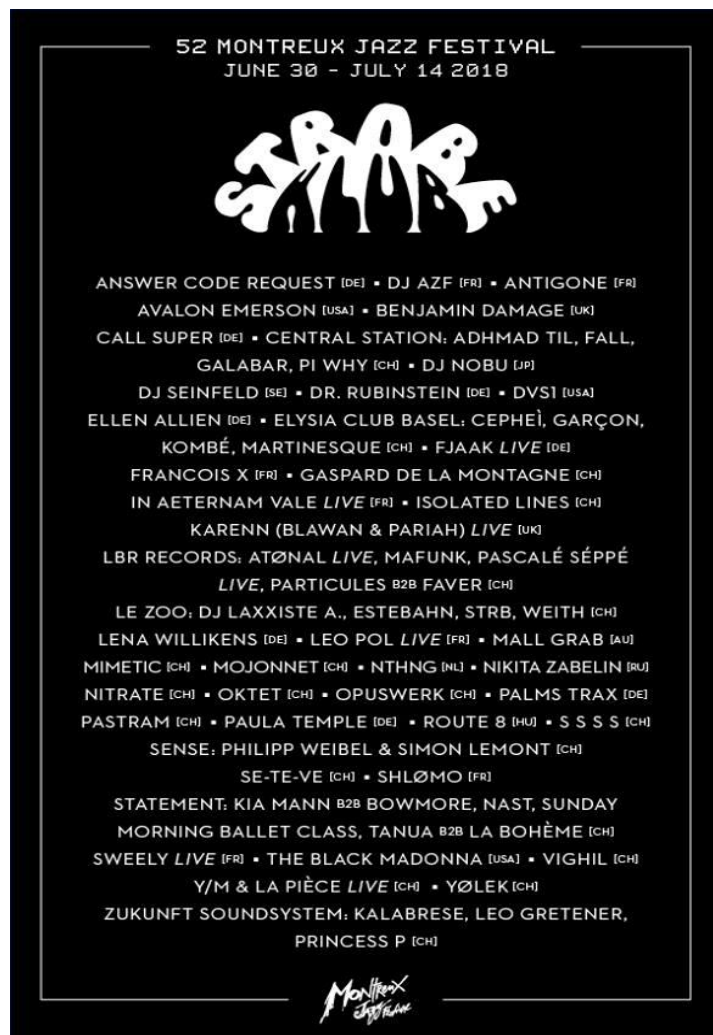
52 MONTREUX JAZZ FESTIVAL
JUNE 30 – JULY 14 2018

STRABE

ANSWER CODE REQUEST [DE] • DJ AZF [FR] • ANTIGONE [FR] AVALON EMERSON [USA] • BENJAMIN DAMAGE [UK] CALL SUPER [DE] • CENTRAL STATION: ADHMAD TIL, FALL, GALABAR, PI WHY [CH] • DJ NOBU [JP] DJ SEINFELD [SE] • DR. RUBINSTEIN [DE] • DVS1 [USA] ELLEN ALLIEN [DE] • ELYSIA CLUB BASEL: CEPHEÌ, GARÇON, KOMBÉ, MARTINESQUE [CH] • FJAAK LIVE [DE] FRANCOIS X [FR] • GASPARD DE LA MONTAGNE [CH] IN AETERNAM VALE LIVE [FR] • ISOLATED LINES [CH] KARENN (BLAWAN & PARIAH) LIVE [UK] LBR RECORDS: ATØNAL LIVE, MAFUNK, PASCALÉ SÉPPÉ LIVE, PARTICULES B2B FAVER [CH] LE ZOO: DJ LAXXISTE A., ESTEBAHN, STRB, WEITH [CH] LENA WILLIKENS [DE] • LEO POL LIVE [FR] • MALL GRAB [AU] MIMETIC [CH] • MOJONNET [CH] • NTHNG [NL] • NIKITA ZABELIN [RU] NITRATE [CH] • OKTET [CH] • OPUSWERK [CH] • PALMS TRAX [DE] PASTRAM [CH] • PAULA TEMPLE [DE] • ROUTE 8 [HU] • S S S S [CH] SENSE: PHILIPP WEIBEL & SIMON LEMONT [CH] SE-TE-VE [CH] • SHLØMO [FR] STATEMENT: KIA MANN B2B BOWMORE, NAST, SUNDAY MORNING BALLET CLASS, TANUA B2B LA BOHÈME [CH] SWEELY LIVE [FR] • THE BLACK MADONNA [USA] • VIGHIL [CH] Y/M & LA PIÈCE LIVE [CH] • YØLEK [CH] ZUKUNFT SOUNDSYSTEM: KALABRESE, LEO GRETENER, PRINCESS P [CH]

Montreux Jazz Festival